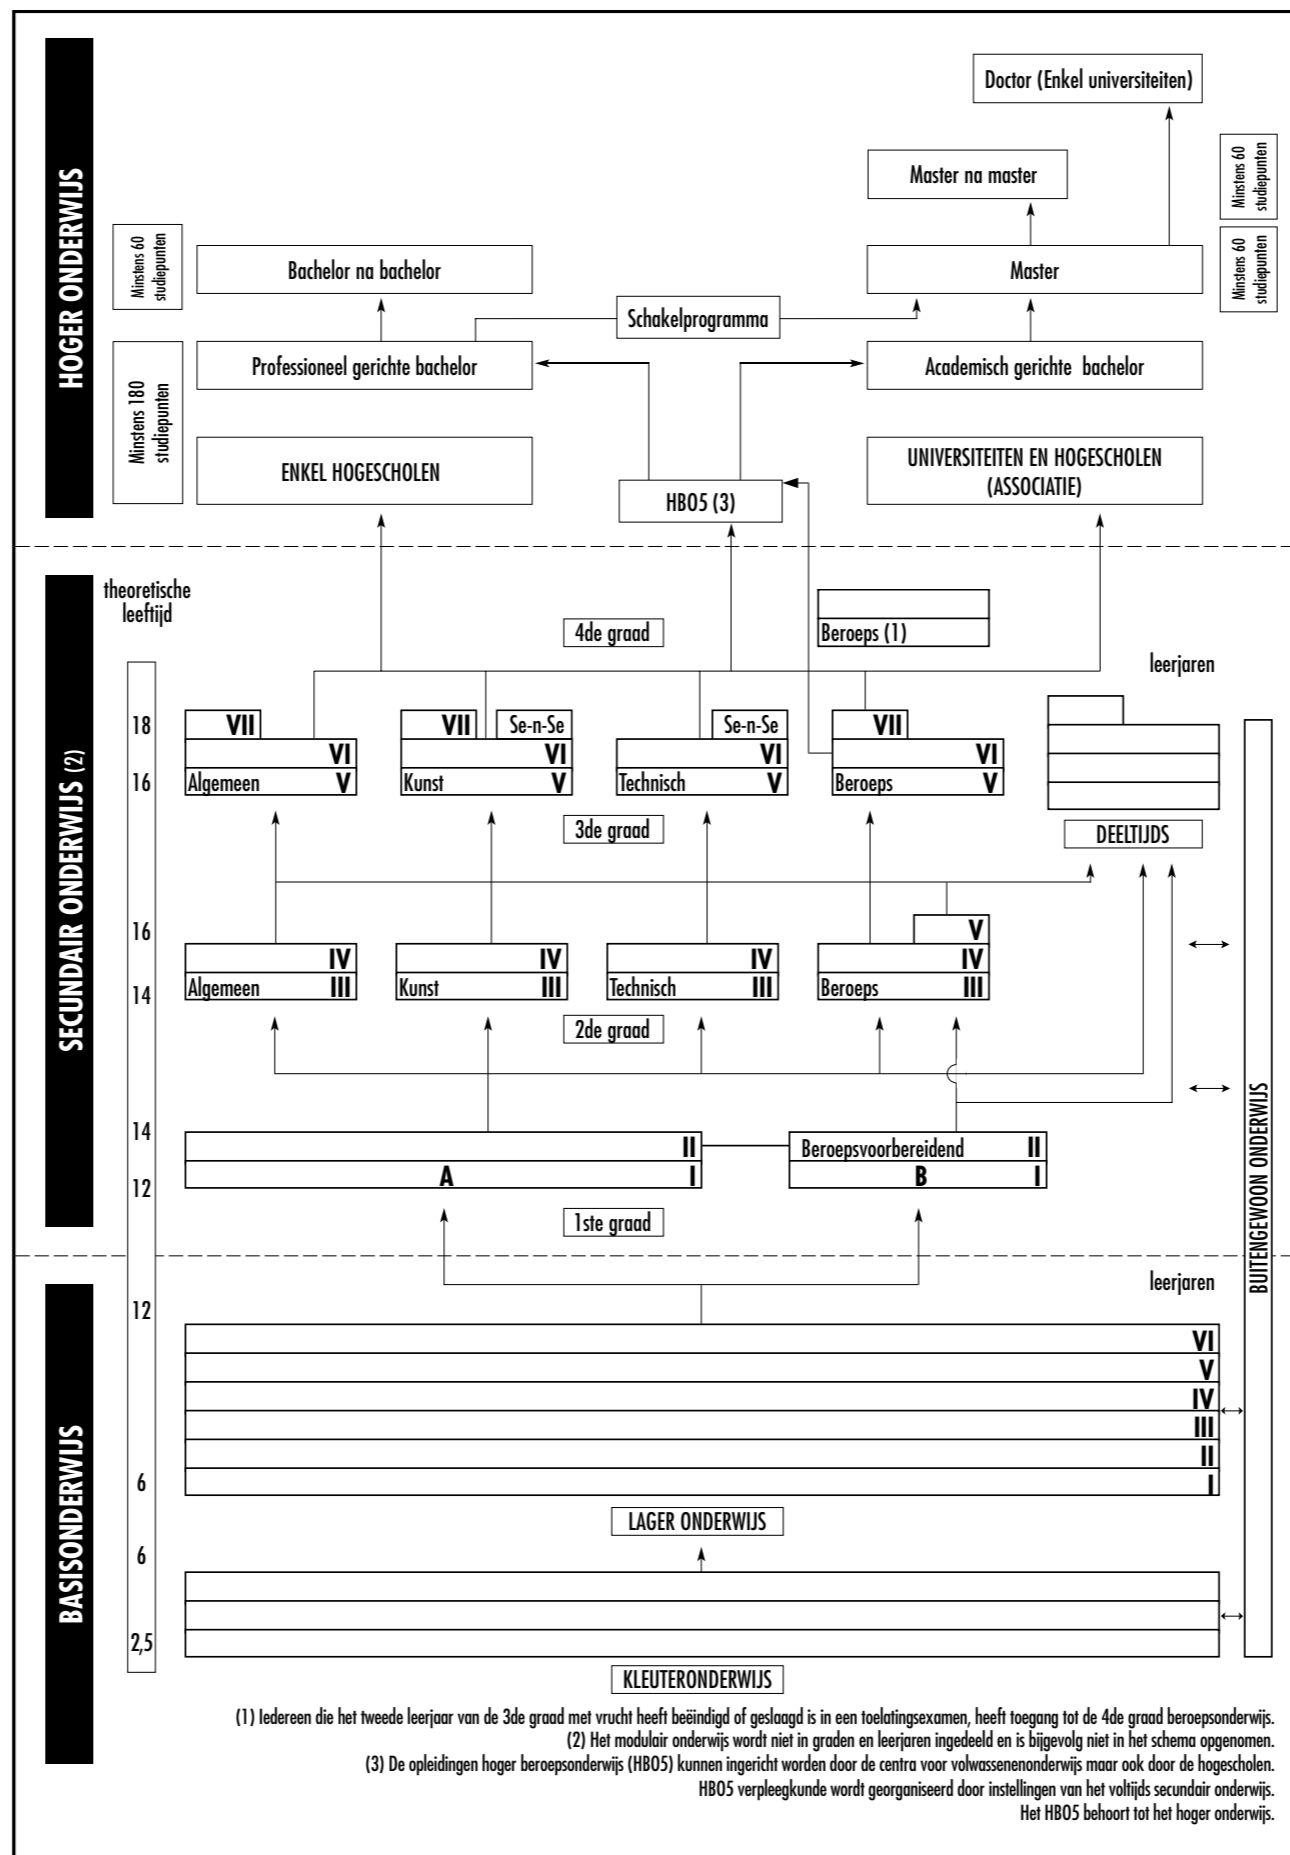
HOGER ONDERWIJS

Doctor (Enkel universiteiten)

Minstens 60 studiepunten

Master na master

Minstens 60 studiepunten

Bachelor na bachelor

Master

Minstens 60 studiepunten

Schakelprogramma

Minstens 180 studiepunten

Professioneel gerichte bachelor

Academisch gerichte bachelor

ENKEL HOGESCHOLEN

HBO5 (3)

UNIVERSITEITEN EN HOGESCHOLEN (ASSOCIATIE)

SECUNDAIR ONDERWIJS (2)

theoretische leeftijd

4de graad

Beroeps (1)

leerjaren

18

16

VII

VI

Algemeen V

VII Se-n-Se

VI

Kunst V

Se-n-Se

VI

Technisch V

VII

VI

Beroeps V

3de graad

DEELTIJDS

16

14

IV

Algemeen III

IV

Kunst III

IV

Technisch III

V

IV

Beroeps III

2de graad

14

12

II

A I

Beroepsvoorbereidend II

B I

1ste graad

BUITENGEWOON ONDERWIJS

BASISONDERWIJS

leerjaren

12

VI

V

IV

III

II

I

6

LAGER ONDERWIJS

6

2,5

KLEUTERONDERWIJS

(1) Iedereen die het tweede leerjaar van de 3de graad met vrucht heeft beëindigd of geslaagd is in een toelatingsexamen, heeft toegang tot de 4de graad beroepsonderwijs.
(2) Het modulair onderwijs wordt niet in graden en leerjaren ingedeeld en is bijgevolg niet in het schema opgenomen.
(3) De opleidingen hoger beroepsonderwijs (HBO5) kunnen ingericht worden door de centra voor volwassenenonderwijs maar ook door de hogescholen.
HBO5 verpleegkunde wordt georganiseerd door instellingen van het voltijds secundair onderwijs.
Het HBO5 behoort tot het hoger onderwijs.